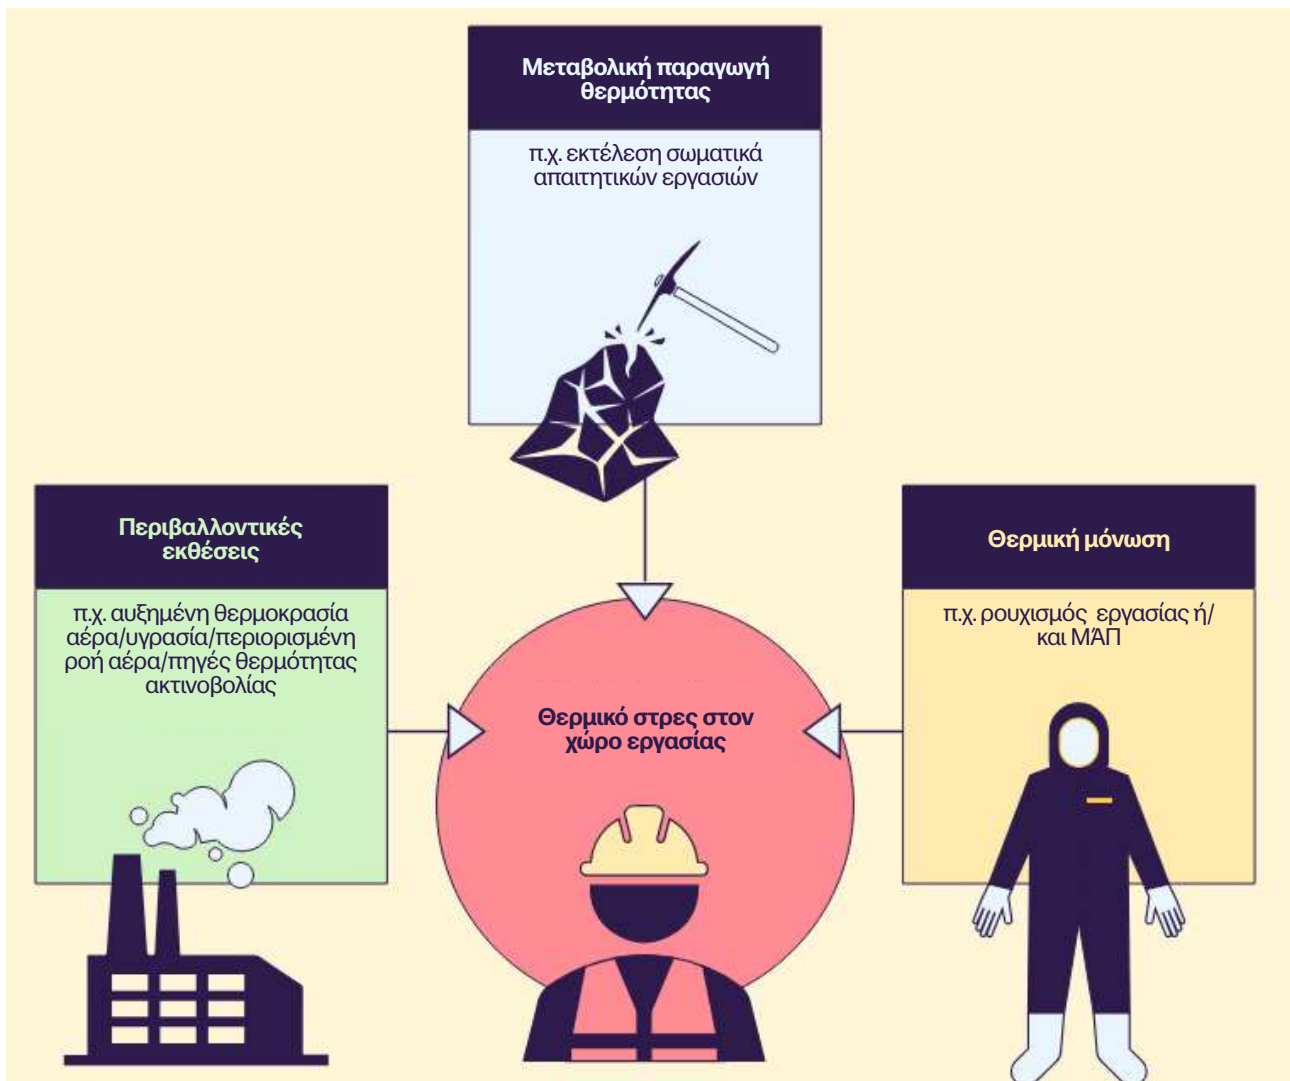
Μεταβολική παραγωγή θερμότητας

π.χ. εκτέλεση σωματικά απαιτητικών εργασιών

Περιβαλλοντικές εκθέσεις

π.χ. αυξημένη θερμοκρασία αέρα/υγρασία/περιορισμένη ροή αέρα/πηγές θερμότητας ακτινοβολίας

Θερμικό στρες στον χώρο εργασίας

Θερμική μόνωση

π.χ. ρουχισμός εργασίας ή/ και ΜΑΠ